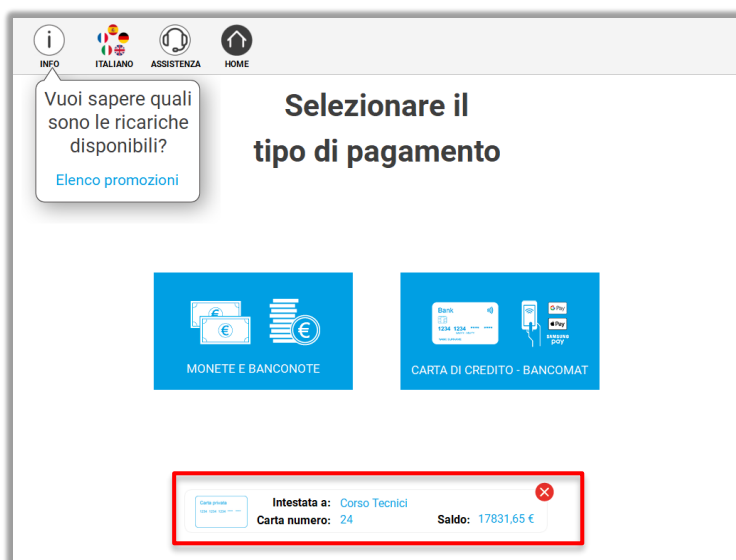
INFO ITALIANO ASSISTENZA HOME

Vuoi sapere quali sono le ricariche disponibili?

Elenco promozioni

Selezionare il tipo di pagamento

MONETE E BANCONOTE

Bank
1234 1234

G Pay
Pay
SAMSUNG pay

CARTA DI CREDITO - BANCOMAT

Carta privata
1234 1234 1234

Intestata a: Corso Tecnici
Carta numero: 24
Saldo: 17831,65 €